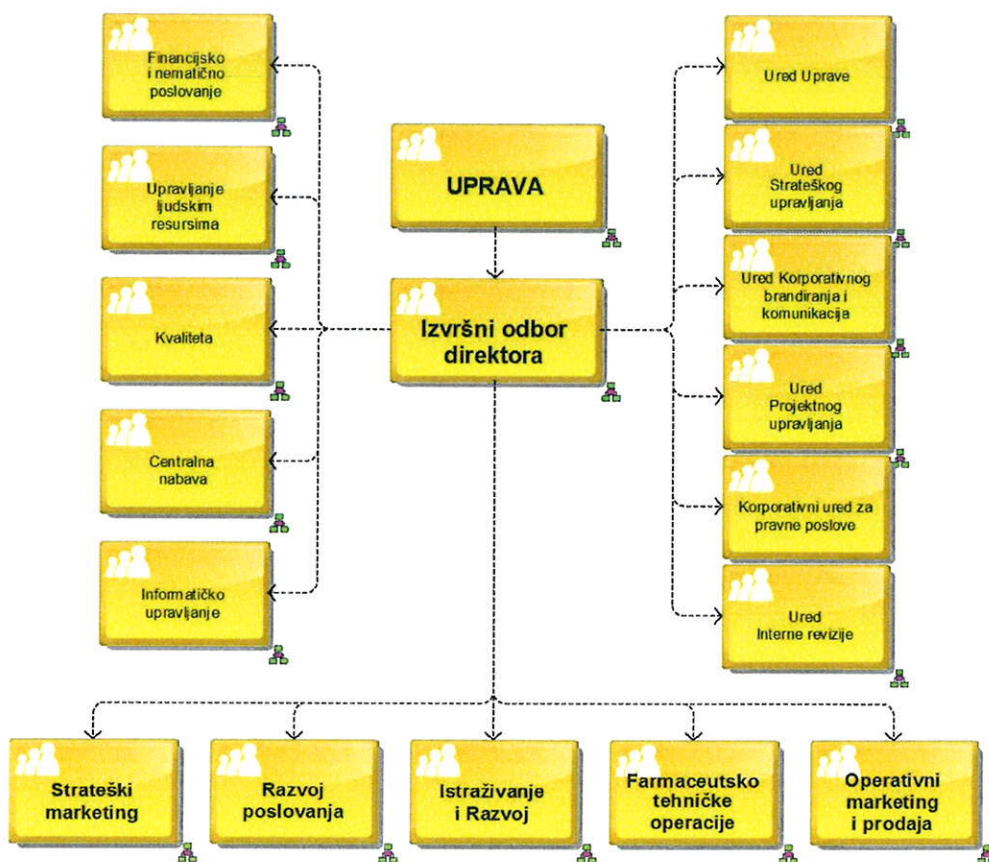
Financijsko i nematično poslovanje

Upravljanje ljudskim resursima

Kvaliteta

Centralna nabava

Informatičko upravljanje

UPRAVA

Izvršni odbor direktora

Ured Uprave

Ured Strateškog upravljanja

Ured Korporativnog brandiranja i komunikacija

Ured Projektnog upravljanja

Korporativni ured za pravne poslove

Ured Interne revizije

Strateški marketing

Razvoj poslovanja

Istraživanje i Razvoj

Farmaceutsko tehničke operacije

Operativni marketing i prodaja